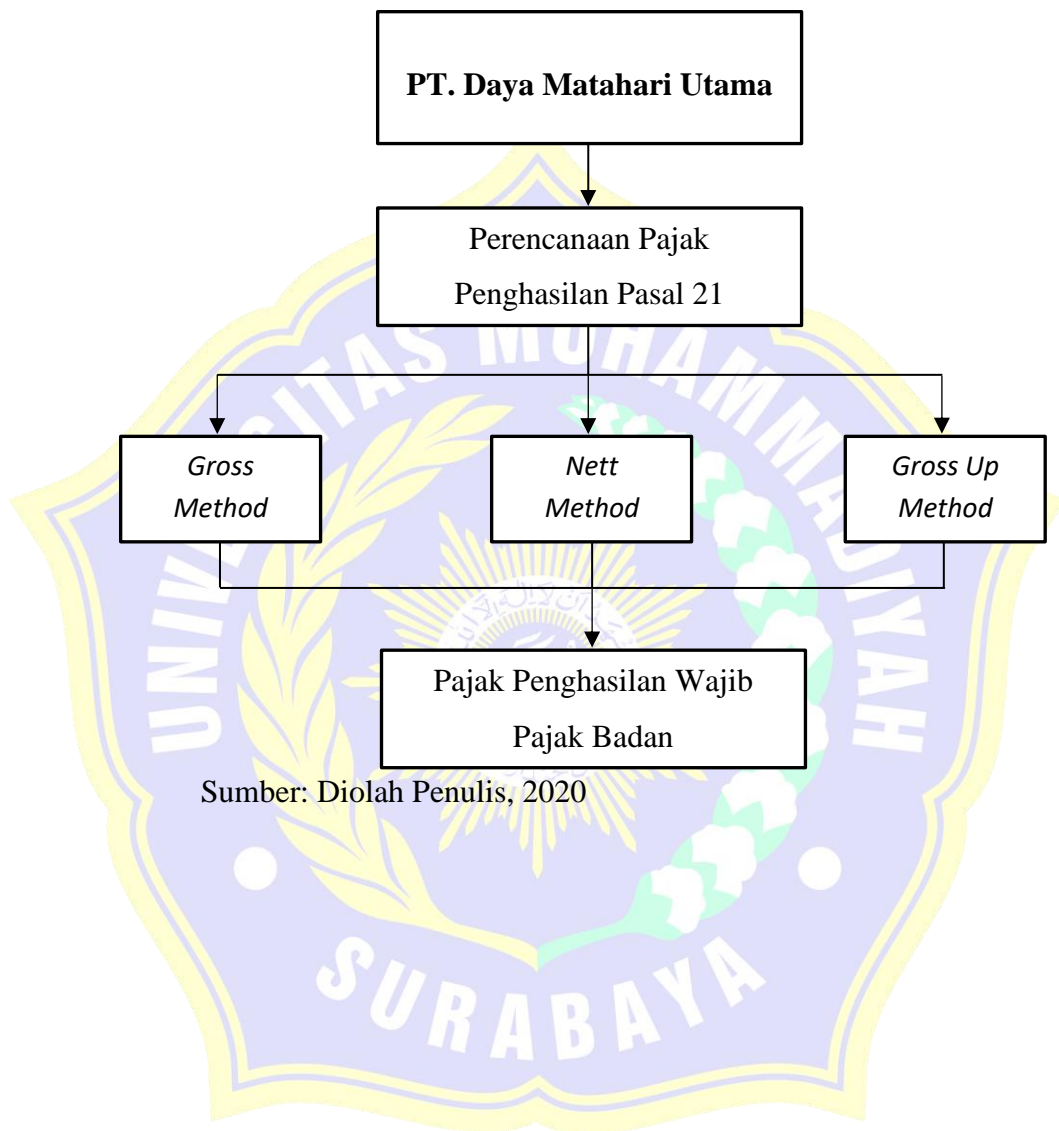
**PT. Daya Matahari Utama**

Perencanaan Pajak Penghasilan Pasal 21

*Gross Method*

*Nett Method*

*Gross Up Method*

Pajak Penghasilan Wajib Pajak Badan

Sumber: Diolah Penulis, 2020

UNIVERSITAS MUHAMMADIYAH SURABAYA